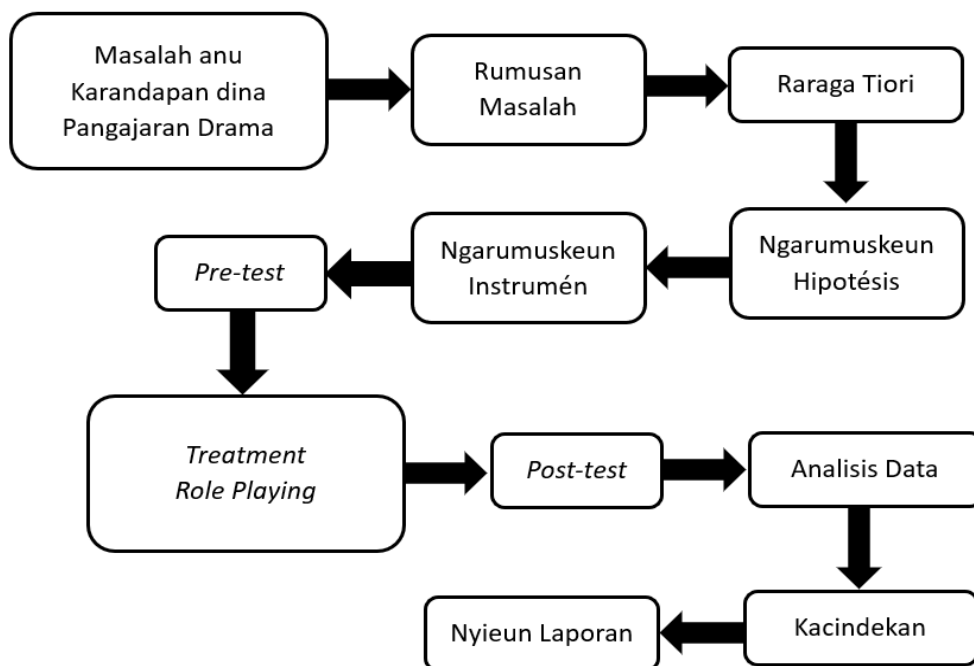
Masalah anu Karandapan dina Pangajaran Drama

Rumusan Masalah

Raraga Tiori

Ngarumuskeun Hipotésis

Ngarumuskeun Instrumén

Pre-test

Treatment Role Playing

Post-test

Analisis Data

Kacindekan

Nyieun Laporan